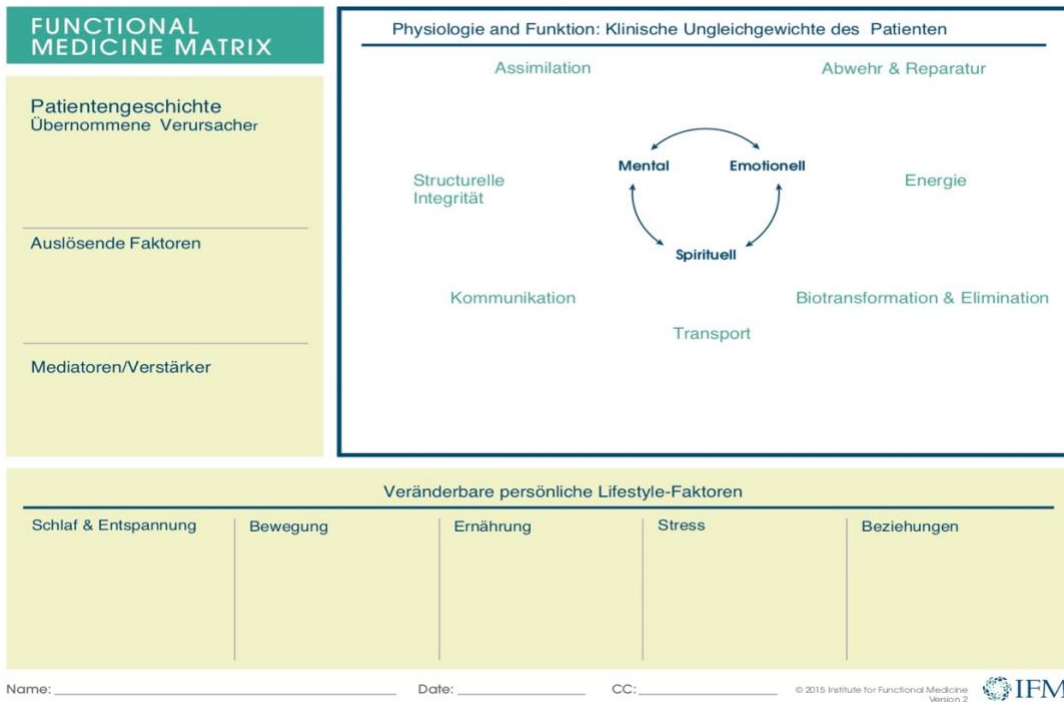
FUNCTIONAL MEDICINE MATRIX

Patientengeschichte
Übernommene Verursacher

Auslösende Faktoren

Mediatoren/Verstärker

Physiologie and Funktion: Klinische Ungleichgewichte des Patienten

Assimilation

Abwehr & Reparatur

Structurelle Integrität

Mental

Emotionell

Spirituell

Energie

Kommunikation

Biotransformation & Elimination

Transport

Veränderbare persönliche Lifestyle-Faktoren

| Schlaf & Entspannung | Bewegung | Ernährung | Stress | Beziehungen |
|---|---|---|---|---|

Name: ______ Date: ______ CC: ______

© 2015 Institute for Functional Medicine Version 2

IFM